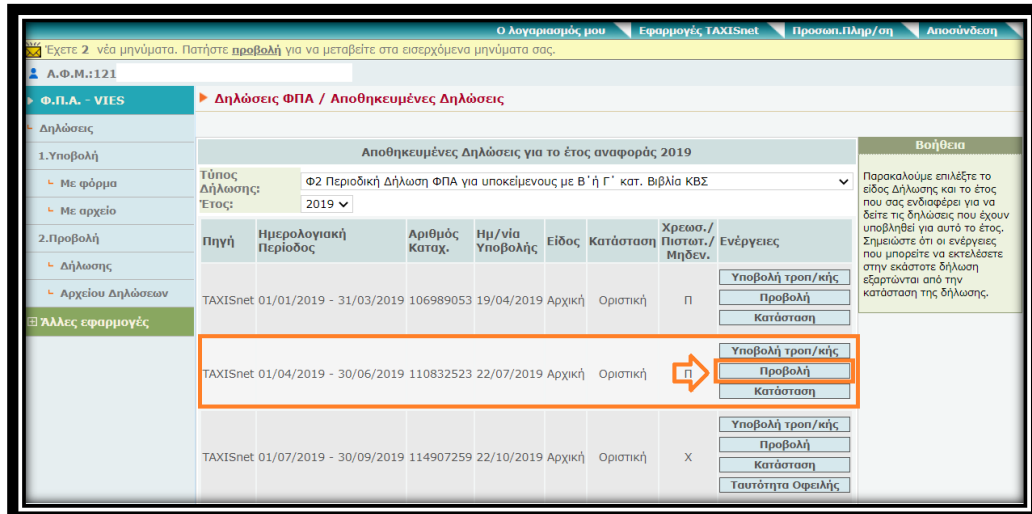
Ο λογαριασμός μου | Εφαρμογές TAXISnet | Προσωπ.Πληρ/ση | Αποσύνδεση

Έχετε 2 νέα μηνύματα. Πατήστε προβολή για να μεταβείτε στα εισερχόμενα μηνύματα σας.

Α.Φ.Μ.:121

Φ.Π.Α. - VIES
Δηλώσεις
1.Υποβολή
Με φόρμα
Με αρχείο
2.Προβολή
Δήλωσης
Αρχείου Δηλώσεων
Άλλες εφαρμογές

Δηλώσεις ΦΠΑ / Αποθηκευμένες Δηλώσεις

Αποθηκευμένες Δηλώσεις για το έτος αναφοράς 2019

Τύπος Δήλωσης: Φ2 Περιοδική Δήλωση ΦΠΑ για υποκείμενους με Β΄ή Γ΄ κατ. Βιβλία ΚΒΣ
Έτος: 2019

| Πηγή | Ημερολογιακή Περίοδος | Αριθμός Καταχ. | Ημ/νία Υποβολής | Είδος | Κατάσταση | Χρεωσ./ Πιστωτ./ Μηδεν. | Ενέργειες |
|---|---|---|---|---|---|---|---|
| TAXISnet | 01/01/2019 - 31/03/2019 | 106989053 | 19/04/2019 | Αρχική | Οριστική | Π | Υποβολή τροπ/κής Προβολή Κατάσταση |
| TAXISnet | 01/04/2019 - 30/06/2019 | 110832523 | 22/07/2019 | Αρχική | Οριστική | Π | Υποβολή τροπ/κής Προβολή Κατάσταση |
| TAXISnet | 01/07/2019 - 30/09/2019 | 114907259 | 22/10/2019 | Αρχική | Οριστική | Χ | Υποβολή τροπ/κής Προβολή Κατάσταση Ταυτότητα Οφειλής |

Βοήθεια

Παρακαλούμε επιλέξτε το είδος Δήλωσης και το έτος που σας ενδιαφέρει για να δείτε τις δηλώσεις που έχουν υποβληθεί για αυτό το έτος. Σημειώστε ότι οι ενέργειες που μπορείτε να εκτελέσετε στην εκάστοτε δήλωση εξαρτώνται από την κατάσταση της δήλωσης.